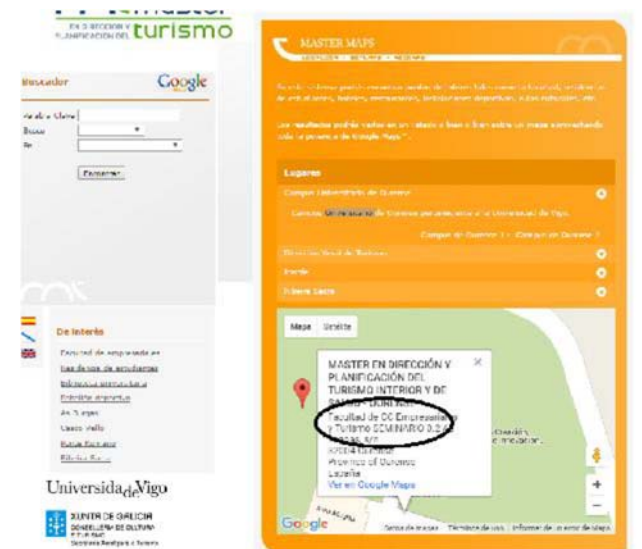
EN DIRECCIÓN Y PLANIFICACIÓN DEL turismo

Buscador Google

Palabra Clave
Busca
En

Encontrar

De interés

Facultad de empresariales
Residencias de estudiantes
Biblioteca universitaria
Actividades deportivas
As Burgas
Casco Vello
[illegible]
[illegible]

Universida de Vigo

XUNTA DE GALICIA
CONSELLERÍA DE CULTURA E TURISMO
Secretaría Xeral para o Turismo

MASTER MAPS
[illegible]

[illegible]

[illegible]

Lugares

Campus Universitario de Ourense
Campus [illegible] de Ourense perteneciente a la Universidad de Vigo.
Campus de Ourense 1 - Campus de Ourense 2
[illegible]
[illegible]
Ribeira Sacra

Mapa Satélite

MASTER EN DIRECCIÓN Y PLANIFICACIÓN DEL TURISMO INTERIOR Y DE SALUD - DUNIXOS
Facultad de CC Empresariales y Turismo SEMINARIO 0.2 / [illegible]
32004 Ourense
Province of Ourense
Galicia
Ver en Google Maps

Google
Datos de mapas Términos de uso Informar de un error de mapa